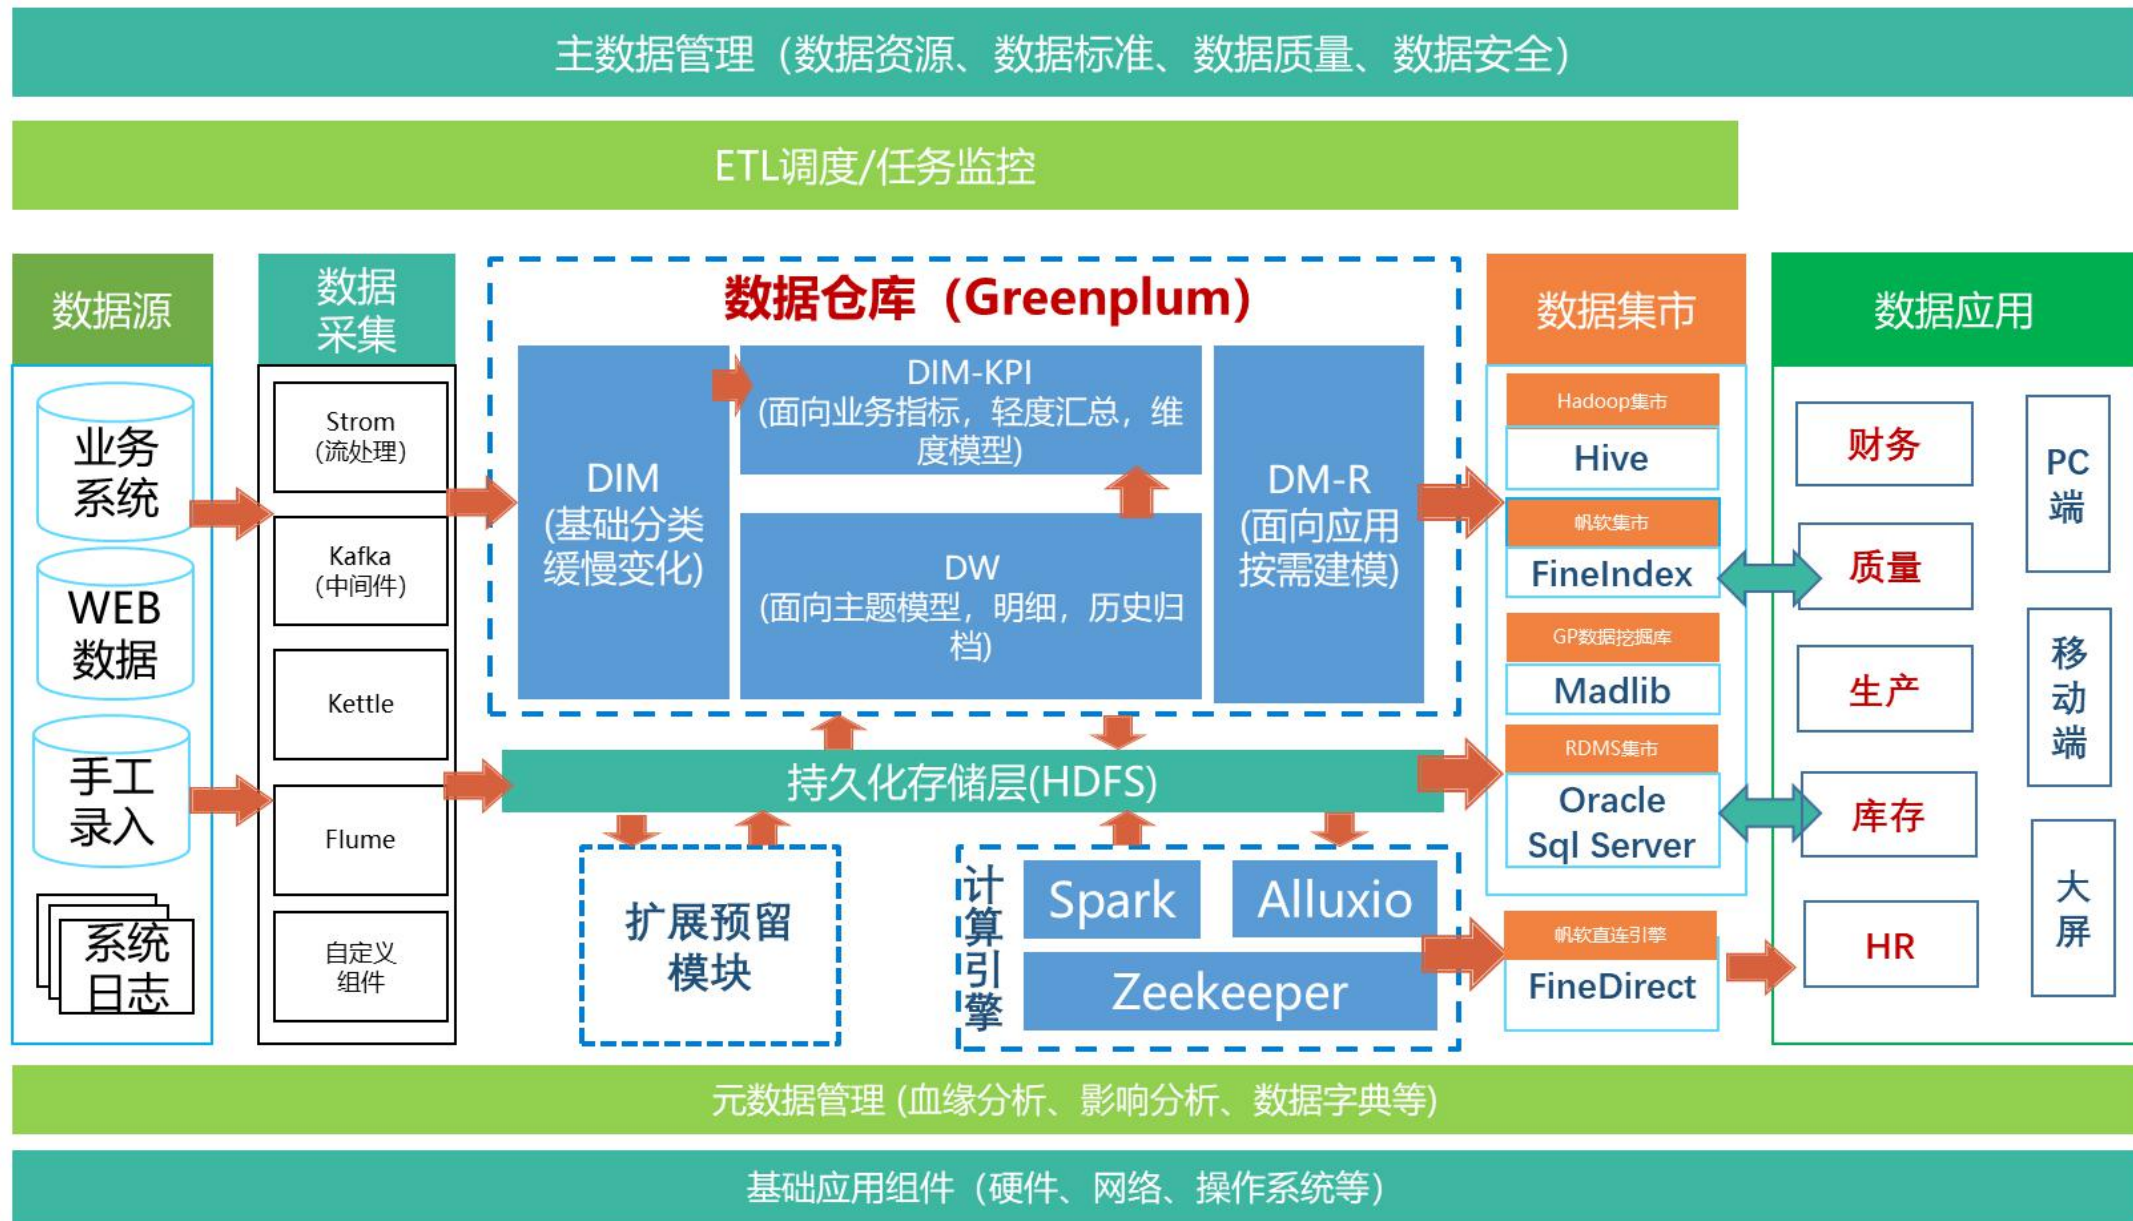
主数据管理（数据资源、数据标准、数据质量、数据安全）

ETL调度/任务监控

数据源

业务系统

WEB数据

手工录入

系统日志

数据采集

Strom（流处理）

Kafka（中间件）

Kettle

Flume

自定义组件

数据仓库（Greenplum）

DIM（基础分类缓慢变化）

DIM-KPI（面向业务指标，轻度汇总，维度模型）

DW（面向主题模型，明细，历史归档）

DM-R（面向应用按需建模）

持久化存储层(HDFS)

扩展预留模块

计算引擎

Spark

Alluxio

Zeekeeper

数据集市

Hadoop集市

Hive

帆软集市

FineIndex

GP数据挖掘库

Madlib

RDMS集市

Oracle Sql Server

帆软直连引擎

FineDirect

数据应用

财务

质量

生产

库存

HR

PC端

移动端

大屏

元数据管理（血缘分析、影响分析、数据字典等）

基础应用组件（硬件、网络、操作系统等）